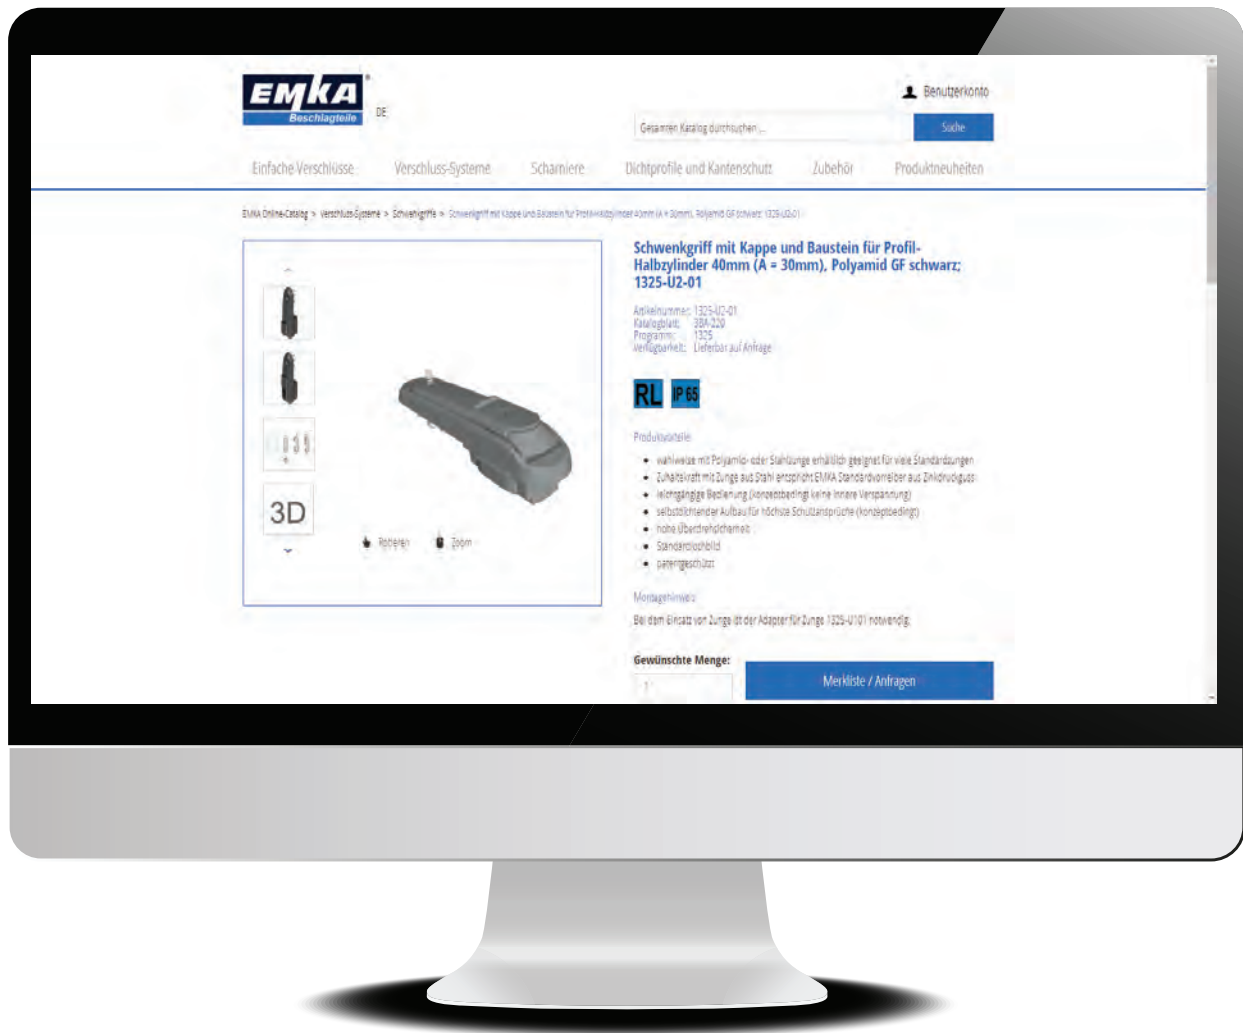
EMKA
Beschlagteile
DE

Benutzerkonto

Gesamten Katalog durchsuchen ...
Suche

Einfache Verschlüsse
Verschluss-Systeme
Scharniere
Dichtprofile und Kantenschutz
Zubehör
Produktneuheiten

EMKA Online-Catalog > Verschluss-Systeme > Schwenkgriffe > Schwenkgriff mit Kappe und Baustein für Profil-Halbzylinder 40mm (A = 30mm), Polyamid GF schwarz; 1325-U2-01

Schwenkgriff mit Kappe und Baustein für Profil-Halbzylinder 40mm (A = 30mm), Polyamid GF schwarz; 1325-U2-01

Artikelnummer: 1325-U2-01
Katalogblatt: 384-220
Programm: 1325
Verfügbarkeit: Lieferbar auf Anfrage

RL IP 65

Produktvorteile

- wahlweise mit Polyamid- oder Stahlzunge erhältlich geeignet für viele Standardzungen
- Zuhaltekraft mit Zunge aus Stahl entspricht EMKA Standardvorreiber aus Zinkdruckguss
- leichtgängige Bedienung (konzeptbedingt keine innere Verspannung)
- selbstdichtender Aufbau für höchste Schutzansprüche (konzeptbedingt)
- hohe Überdrehsicherheit
- Standardlochbild
- patentgeschützt

Montagehinweis

Bei dem Einsatz von Zunge ist der Adapter für Zunge 1325-U101 notwendig.

3D

Rotieren
Zoom

Gewünschte Menge:
1
Merkliste / Anfragen